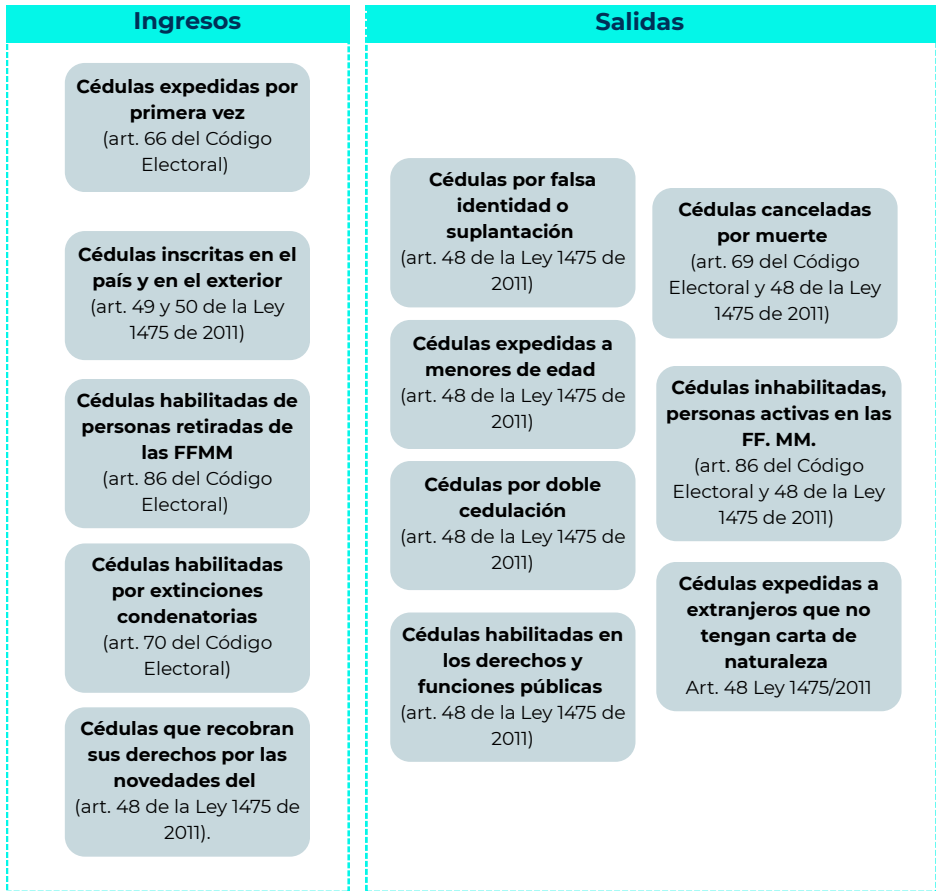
Ingresos

Cédulas expedidas por primera vez
(art. 66 del Código Electoral)

Cédulas inscritas en el país y en el exterior
(art. 49 y 50 de la Ley 1475 de 2011)

Cédulas habilitadas de personas retiradas de las FFMM
(art. 86 del Código Electoral)

Cédulas habilitadas por extinciones condenatorias
(art. 70 del Código Electoral)

Cédulas que recobran sus derechos por las novedades del
(art. 48 de la Ley 1475 de 2011).

Salidas

Cédulas por falsa identidad o suplantación
(art. 48 de la Ley 1475 de 2011)

Cédulas expedidas a menores de edad
(art. 48 de la Ley 1475 de 2011)

Cédulas por doble cedulación
(art. 48 de la Ley 1475 de 2011)

Cédulas habilitadas en los derechos y funciones públicas
(art. 48 de la Ley 1475 de 2011)

Cédulas canceladas por muerte
(art. 69 del Código Electoral y 48 de la Ley 1475 de 2011)

Cédulas inhabilitadas, personas activas en las FF. MM.
(art. 86 del Código Electoral y 48 de la Ley 1475 de 2011)

Cédulas expedidas a extranjeros que no tengan carta de naturaleza
Art. 48 Ley 1475/2011